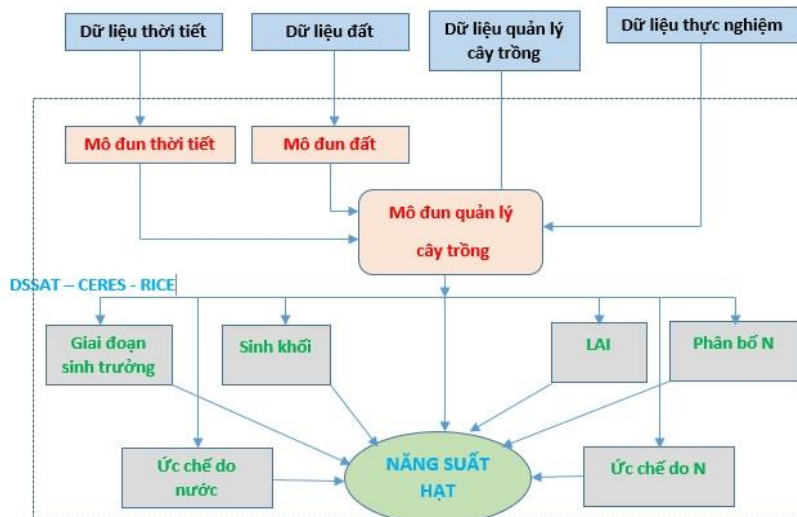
Dữ liệu thời tiết

Dữ liệu đất

Dữ liệu quản lý cây trồng

Dữ liệu thực nghiệm

Mô đun thời tiết

Mô đun đất

Mô đun quản lý cây trồng

DSSAT – CERES - RICE

Giai đoạn sinh trưởng

Sinh khối

LAI

Phân bố N

Ức chế do nước

NĂNG SUẤT HẠT

Ức chế do N